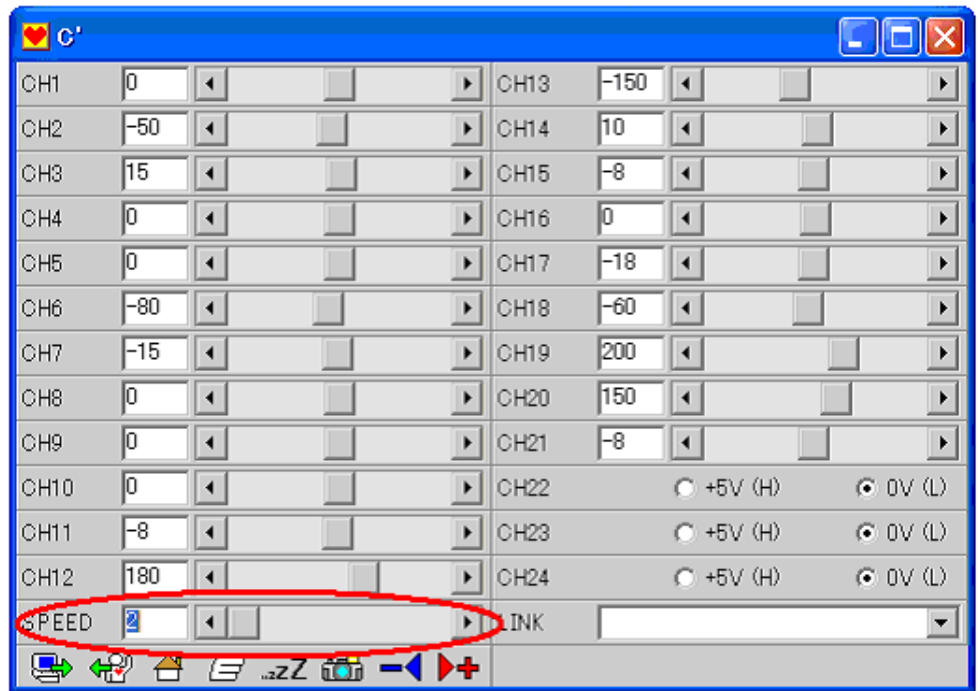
C'

| | | | |
|---|---|---|---|
| CH1 | 0 | CH13 | -150 |
| CH2 | -50 | CH14 | 10 |
| CH3 | 15 | CH15 | -8 |
| CH4 | 0 | CH16 | 0 |
| CH5 | 0 | CH17 | -18 |
| CH6 | -80 | CH18 | -60 |
| CH7 | -15 | CH19 | 200 |
| CH8 | 0 | CH20 | 150 |
| CH9 | 0 | CH21 | -8 |
| CH10 | 0 | CH22 | +5V (H) 0V (L) |
| CH11 | -8 | CH23 | +5V (H) 0V (L) |
| CH12 | 180 | CH24 | +5V (H) 0V (L) |
| SPEED | 2 | LINK | |

..zZ